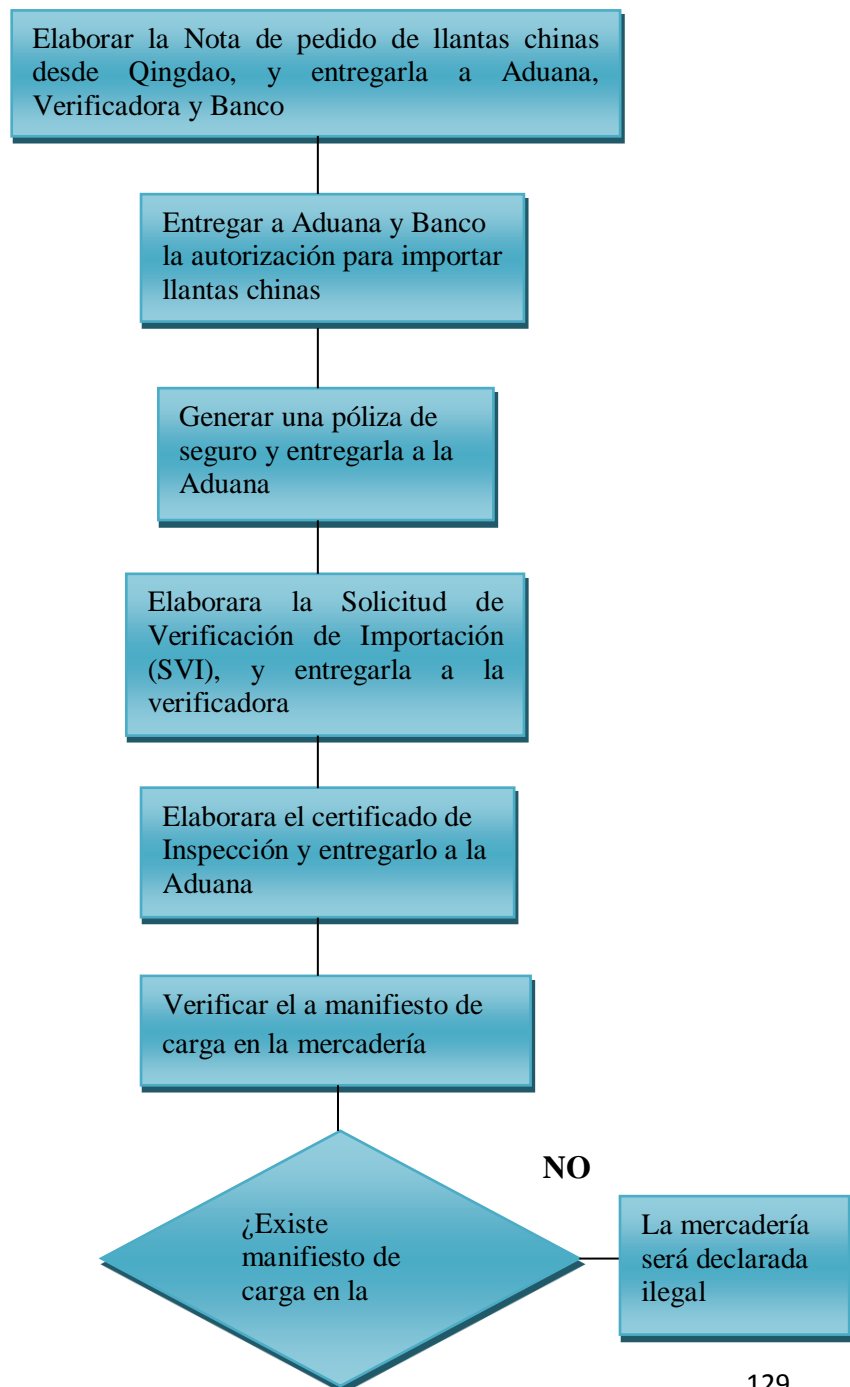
Elaborar la Nota de pedido de llantas chinas desde Qingdao, y entregarla a Aduana, Verificadora y Banco

Entregar a Aduana y Banco la autorización para importar llantas chinas

Generar una póliza de seguro y entregarla a la Aduana

Elaborara la Solicitud de Verificación de Importación (SVI), y entregarla a la verificadora

Elaborara el certificado de Inspección y entregarlo a la Aduana

Verificar el a manifiesto de carga en la mercadería

NO

¿Existe manifiesto de carga en la

La mercadería será declarada ilegal

129